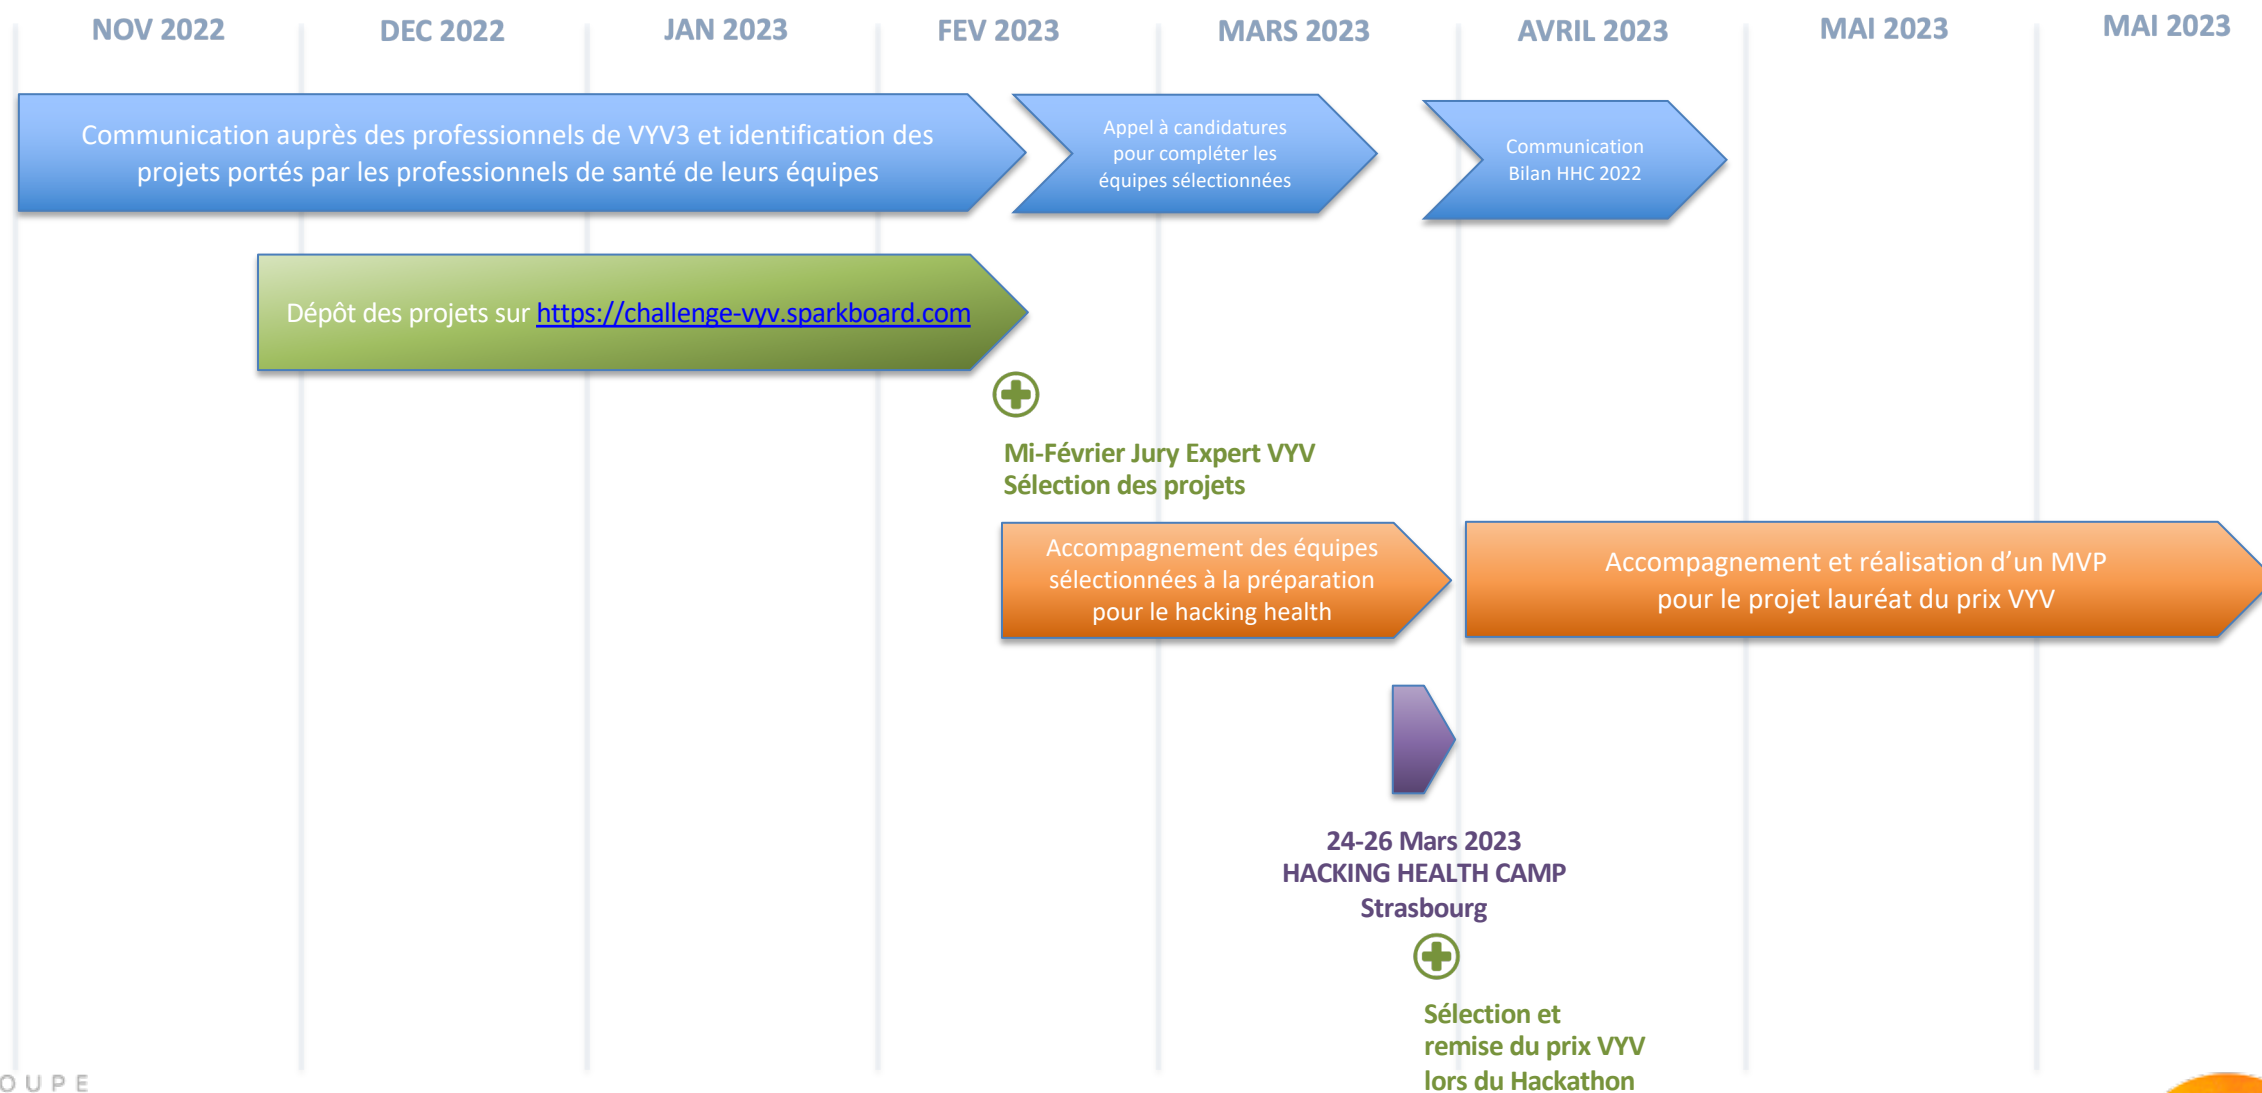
NOV 2022 DEC 2022 JAN 2023 FEV 2023 MARS 2023 AVRIL 2023 MAI 2023 MAI 2023

Communication auprès des professionnels de VYV3 et identification des projets portés par les professionnels de santé de leurs équipes

Appel à candidatures pour compléter les équipes sélectionnées

Communication Bilan HHC 2022

Dépôt des projets sur https://challenge-vyv.sparkboard.com

Mi-Février Jury Expert VYV
Sélection des projets

Accompagnement des équipes sélectionnées à la préparation pour le hacking health

Accompagnement et réalisation d'un MVP pour le projet lauréat du prix VYV

24-26 Mars 2023
HACKING HEALTH CAMP
Strasbourg

Sélection et
remise du prix VYV
lors du Hackathon

OUPE